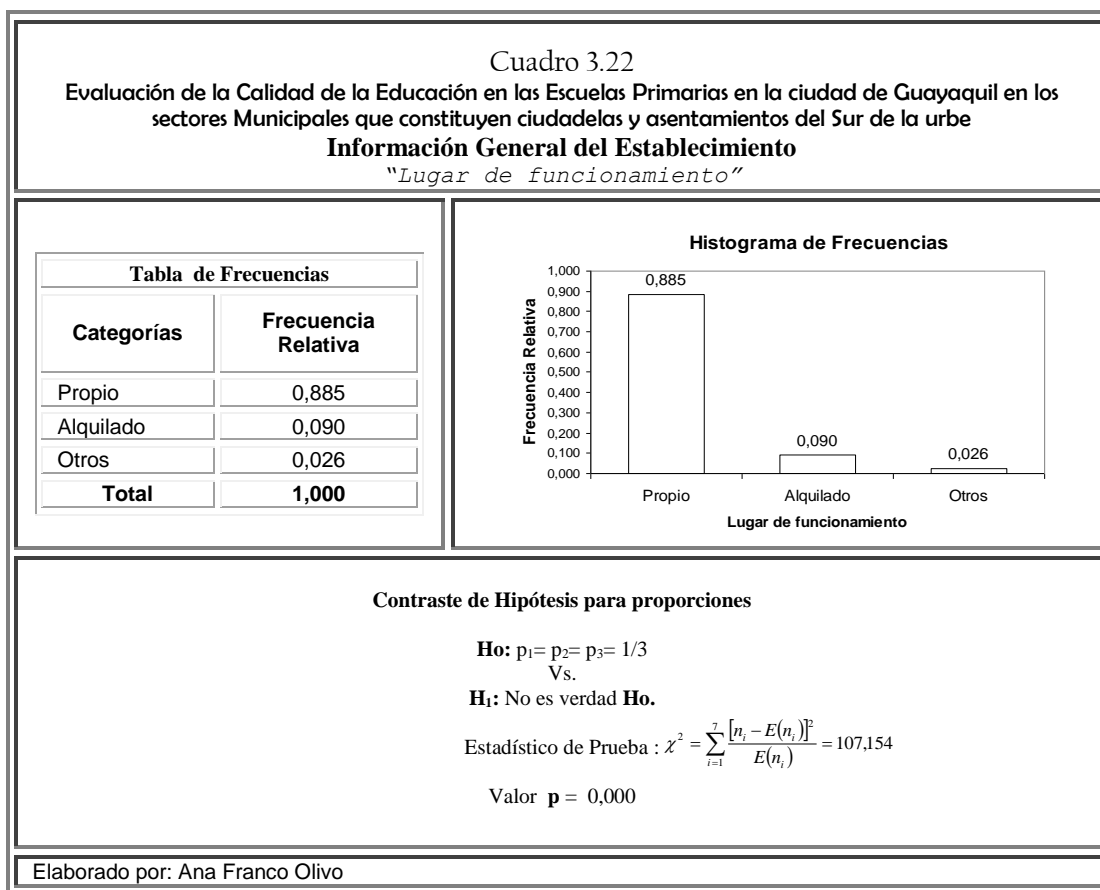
Cuadro 3.22

Evaluación de la Calidad de la Educación en las Escuelas Primarias en la ciudad de Guayaquil en los sectores Municipales que constituyen ciudadelas y asentamientos del Sur de la urbe

**Información General del Establecimiento**

"Lugar de funcionamiento"

| Tabla de Frecuencias | |
|---|---|
| **Categorías** | **Frecuencia Relativa** |
| Propio | 0,885 |
| Alquilado | 0,090 |
| Otros | 0,026 |
| **Total** | **1,000** |

Histograma de Frecuencias

1,000
0,900
0,800
0,700
0,600
0,500
0,400
0,300
0,200
0,100
0,000

Frecuencia Relativa

0,885
0,090
0,026

Propio Alquilado Otros

Lugar de funcionamiento

**Contraste de Hipótesis para proporciones**

**Ho:** $p_1 = p_2 = p_3 = 1/3$
Vs.
**$H_1$:** No es verdad **Ho.**

Estadístico de Prueba : $\chi^2 = \sum_{i=1}^{7} \frac{[n_i - E(n_i)]^2}{E(n_i)} = 107,154$

Valor **p** = 0,000

Elaborado por: Ana Franco Olivo